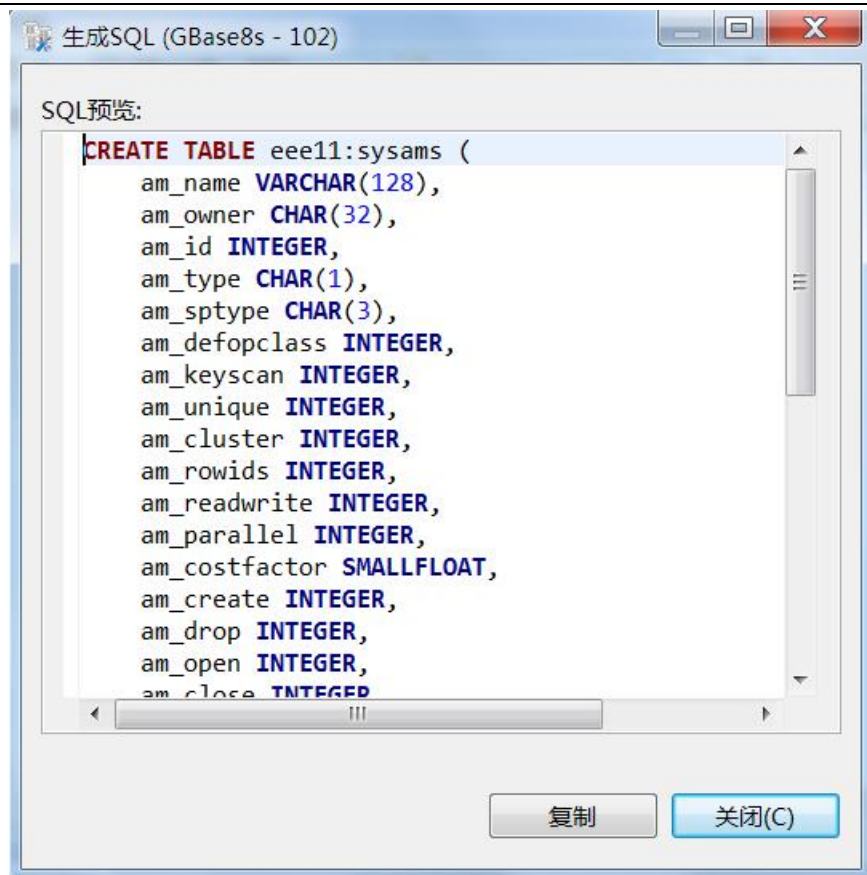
生成SQL (GBase8s - 102)

SQL预览:

CREATE TABLE eee11:sysams (
am_name VARCHAR(128),
am_owner CHAR(32),
am_id INTEGER,
am_type CHAR(1),
am_sptype CHAR(3),
am_defopclass INTEGER,
am_keyscan INTEGER,
am_unique INTEGER,
am_cluster INTEGER,
am_rowids INTEGER,
am_readwrite INTEGER,
am_parallel INTEGER,
am_costfactor SMALLFLOAT,
am_create INTEGER,
am_drop INTEGER,
am_open INTEGER,
am_close INTEGER

复制 关闭(C)